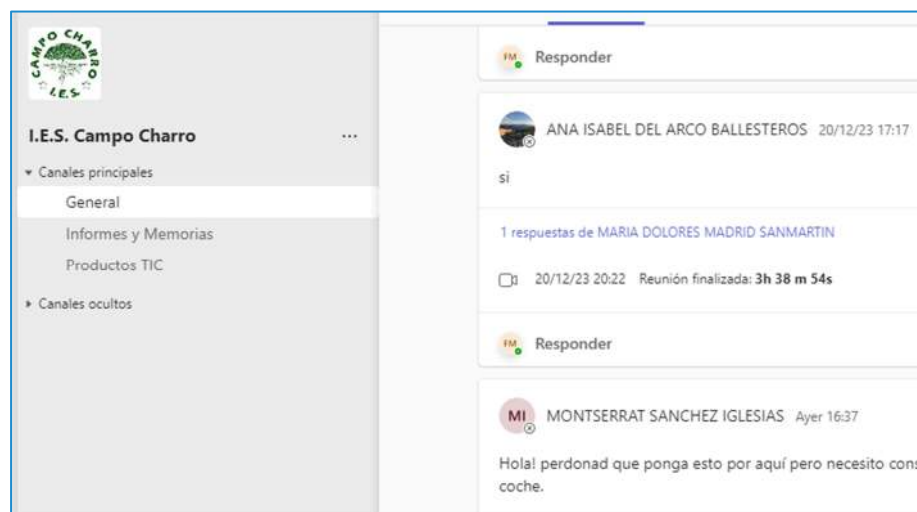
CAMPO CHARRO
I.E.S.

I.E.S. Campo Charro ...

Canales principales

General

Informes y Memorias

Productos TIC

Canales ocultos

FM Responder

ANA ISABEL DEL ARCO BALLESTEROS 20/12/23 17:17

si

1 respuestas de MARIA DOLORES MADRID SANMARTIN

20/12/23 20:22 Reunión finalizada: **3h 38 m 54s**

FM Responder

MI MONTSERRAT SANCHEZ IGLESIAS Ayer 16:37

Hola! perdonad que ponga esto por aquí pero necesito cons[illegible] coche.